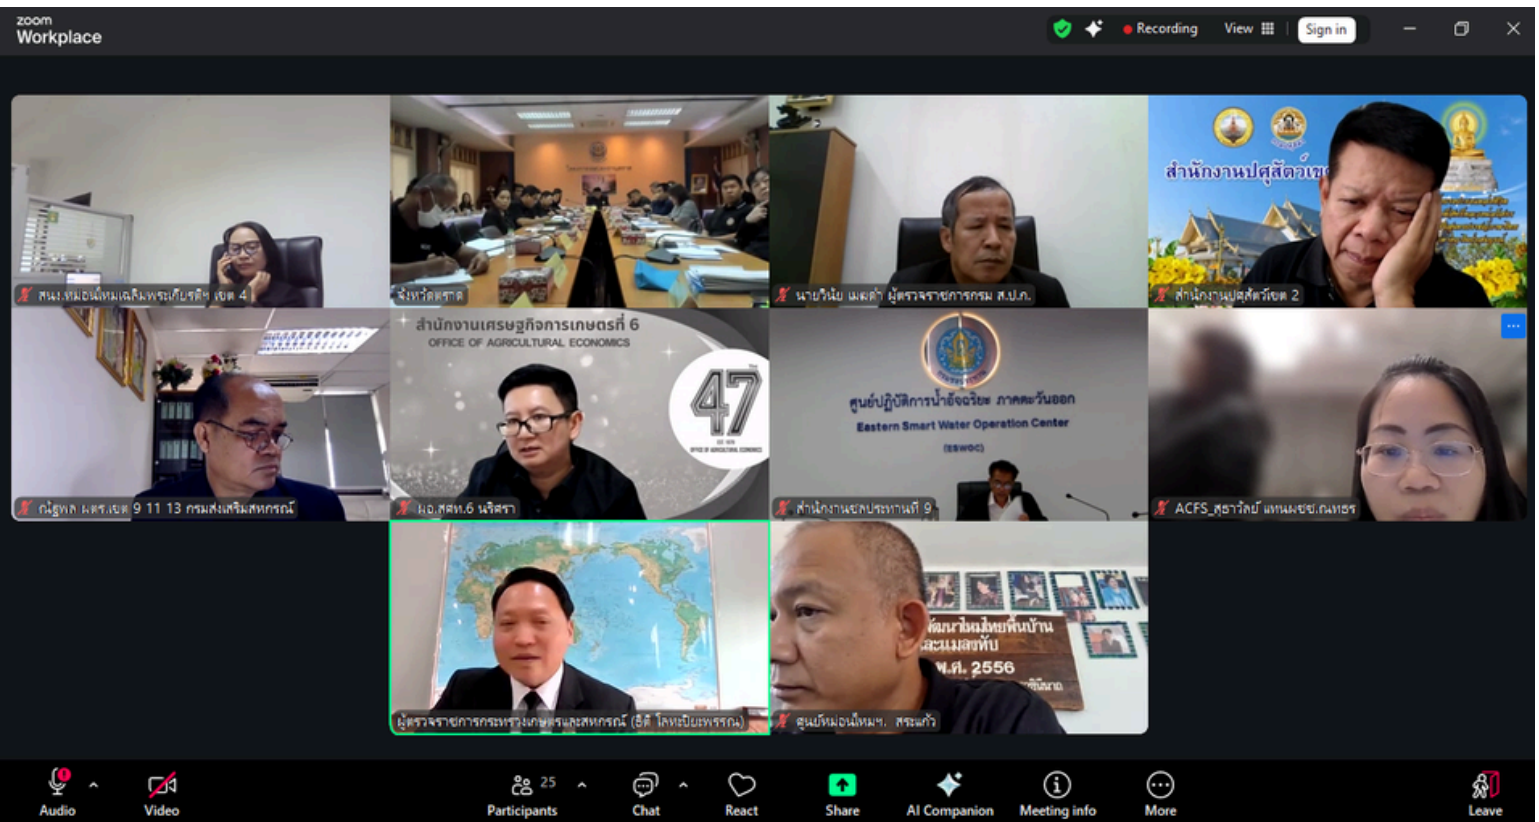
zoom Workplace

Recording View Sign in

สนง.หม่อนไหมเฉลิมพระเกียรติฯ เขต 4

จังหวัดตราด

นายวินัย เมลดา ผู้ตรวจราชการกรม ส.ป.ก.

สำนักงานปศุสัตว์เข

สำนักงานปศุสัตว์เขต 2

ณัฐพล ผตร.เขต 9 11 13 กรมส่งเสริมสหกรณ์

สำนักงานเศรษฐกิจการเกษตรที่ 6
OFFICE OF AGRICULTURAL ECONOMICS

47

ผอ.สศท.6 นริศรา

ศูนย์ปฏิบัติการน้ำอัจฉริยะ ภาคตะวันออก
Eastern Smart Water Operation Center
(ESWOC)

สำนักงานชลประทานที่ 9

ACFS_สุธาวัลย์ แหนมชช.ณทธร

ผู้ตรวจราชการกระทรวงเกษตรและสหกรณ์ (ธีติ โลหะปิยะพรรณ)

พัฒนาไหมไทยพื้นบ้าน
ละแมลงทับ
พ.ศ. 2556

ศูนย์หม่อนไหมฯ สระแก้ว

Audio Video 25 Participants Chat React Share AI Companion Meeting info More Leave